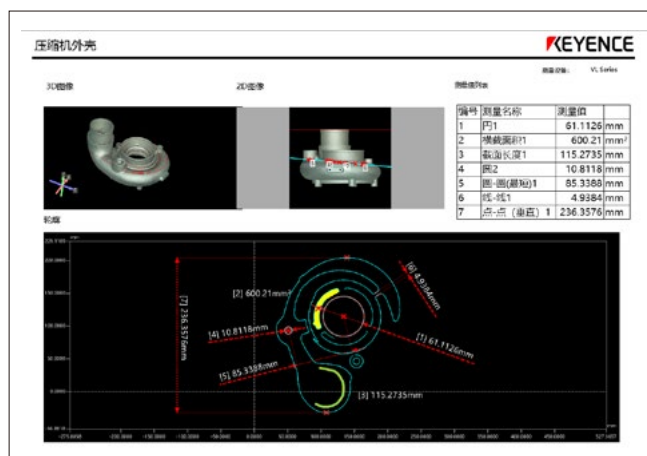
压缩机外壳

KEYENCE

测量设备： VL Series

3D图像

2D图像

测量值列表

| 编号 | 测量名称 | 测量值 | |
|---|---|---|---|
| 1 | 円1 | 61.1126 | mm |
| 2 | 横截面积1 | 600.21 | mm$^2$ |
| 3 | 截面长度1 | 115.2735 | mm |
| 4 | 圆2 | 10.8118 | mm |
| 5 | 圆-圆(最短)1 | 85.3388 | mm |
| 6 | 线-线1 | 4.9384 | mm |
| 7 | 点-点（垂直）1 | 236.3576 | mm |

轮廓

[7] 236.3576mm

[2] 600.21mm$^2$

[6] 4.9384mm

[4] 10.8118mm

[1] 61.1126mm

[5] 85.3388mm

[3] 115.2735mm